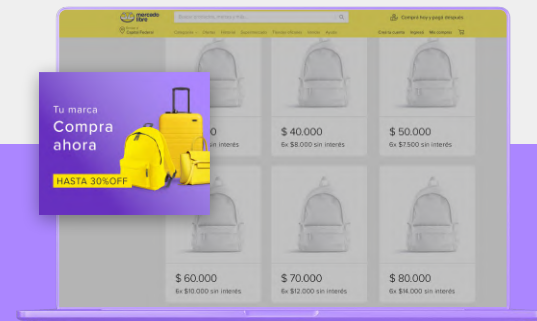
mercado libre

Buscar productos, marcas y más...

Comprá hoy y pagá después

Capital Federal

Categorías Ofertas Historial Supermercado Moda Vender Ayuda

Creá tu cuenta Ingresá Mis compras

Tu marca

Compra ahora

HASTA 30%OFF

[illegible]0

$ 40.000
6x $8.000 sin interés

$ 50.000
6x $7.500 sin interés

$ 60.000
6x $10.000 sin interés

$ 70.000
6x $12.000 sin interés

$ 80.000
6x $14.000 sin interés